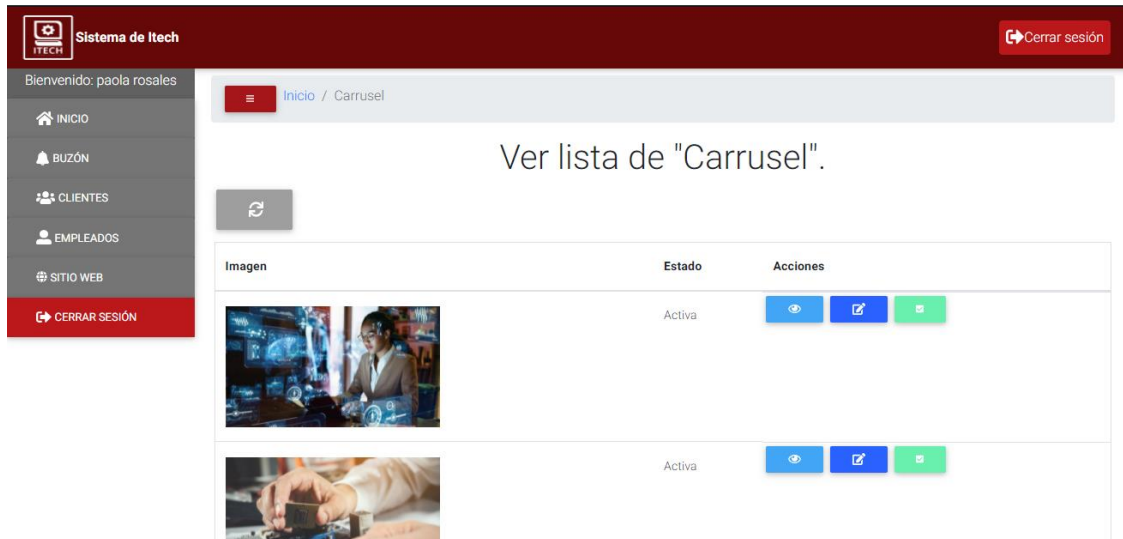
ITECH Sistema de Itech

Cerrar sesión

Bienvenido: paola rosales

INICIO

BUZÓN

CLIENTES

EMPLEADOS

SITIO WEB

CERRAR SESIÓN

Inicio / Carrusel

Ver lista de "Carrusel".

| Imagen | Estado | Acciones |
|---|---|---|
| | Activa | |
| | Activa | |